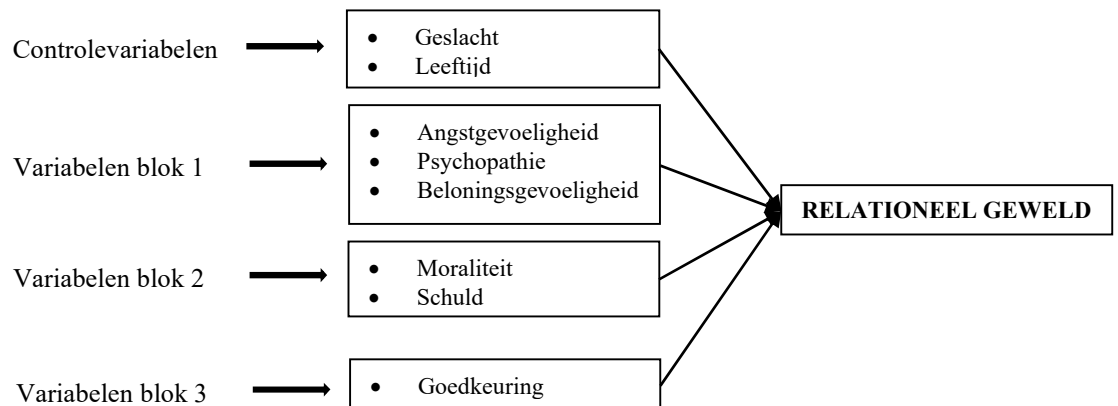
Controlevariabelen

- Geslacht
- Leeftijd

Variabelen blok 1

- Angstgevoeligheid
- Psychopathie
- Beloningsgevoeligheid

RELATIONEEL GEWELD

Variabelen blok 2

- Moraliteit
- Schuld

Variabelen blok 3

- Goedkeuring